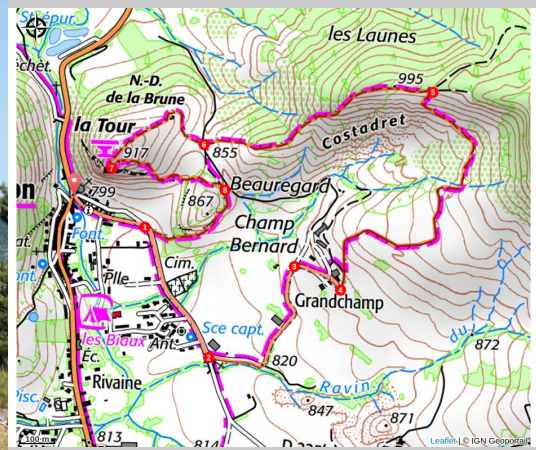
St.épur.
échet.
les Launes
995
5
N.-D. de la Brune
la Tour
917
7
6
855
Costadret
on
799
8
Beauregard
867
1
Font.
Champ Bernard
Cim.
Font.
Plle
3
4
Grandchamp
les Biaux
Sce capt.
Éc.
Ant.
872
du
2
820
Rivaine
Ravin
Pisc.
847
871
100 m
813
814
Leaflet | © IGN Geoportail